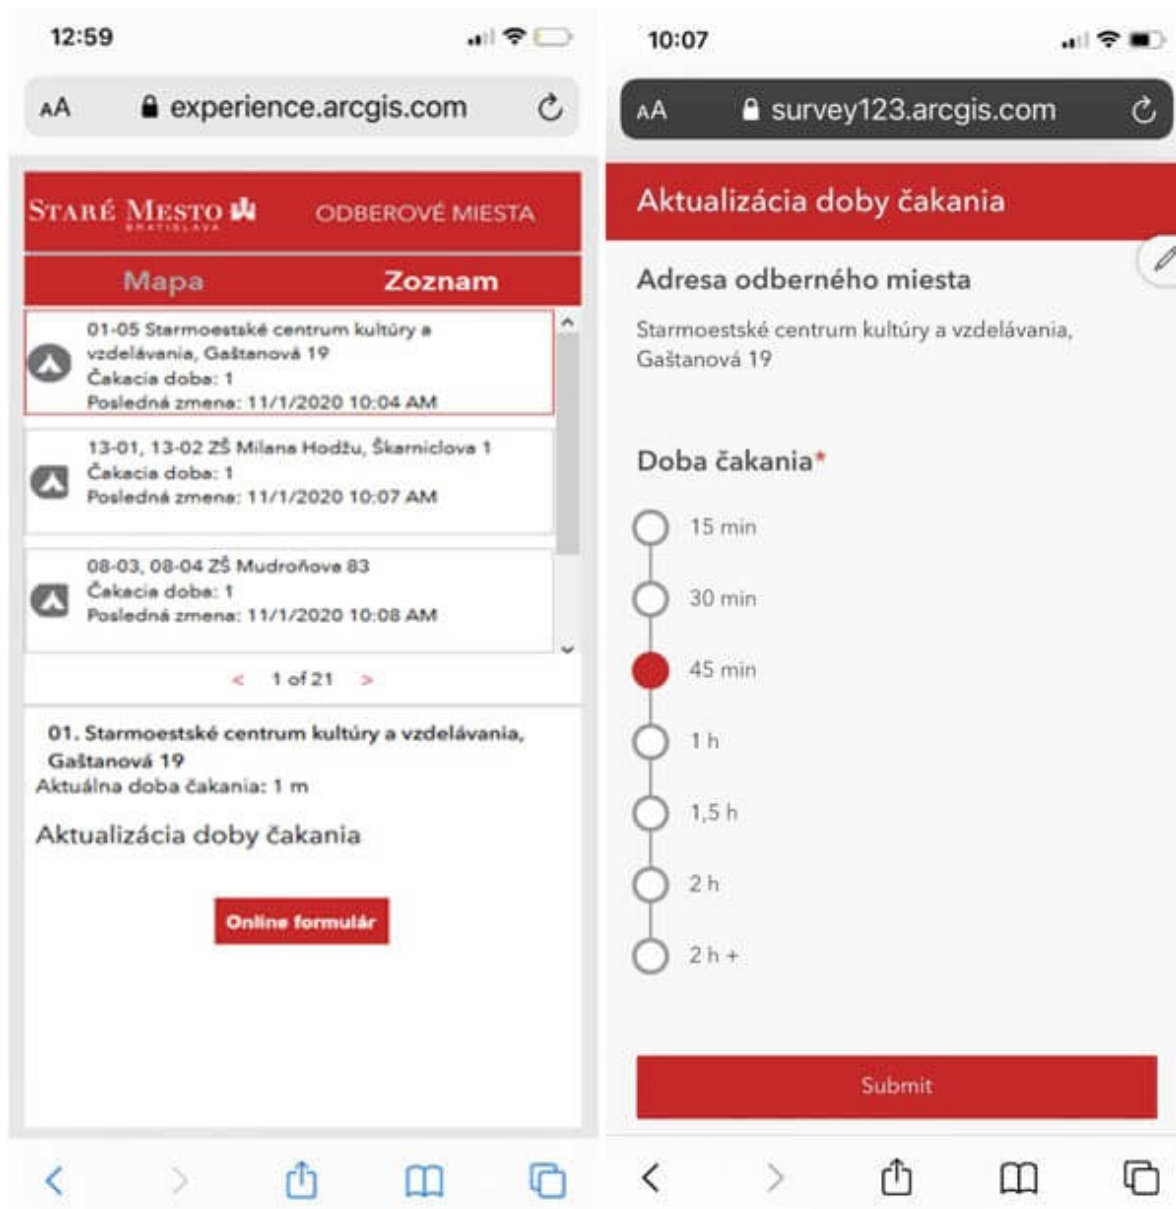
12:59

AA experience.arcgis.com

STARÉ MESTO BRATISLAVA ODBEROVÉ MIESTA

Mapa Zoznam

01-05 Starmoestské centrum kultúry a vzdelávania, Gaštanová 19
Čakacia doba: 1
Posledná zmena: 11/1/2020 10:04 AM

13-01, 13-02 ZŠ Milana Hodžu, Škarniclova 1
Čakacia doba: 1
Posledná zmena: 11/1/2020 10:07 AM

08-03, 08-04 ZŠ Mudroňova 83
Čakacia doba: 1
Posledná zmena: 11/1/2020 10:08 AM

< 1 of 21 >

01. Starmoestské centrum kultúry a vzdelávania, Gaštanová 19
Aktuálna doba čakania: 1 m

Aktualizácia doby čakania

Online formulár

10:07

AA survey123.arcgis.com

Aktualizácia doby čakania

Adresa odberného miesta

Starmoestské centrum kultúry a vzdelávania, Gaštanová 19

Doba čakania*

15 min
30 min
45 min
1 h
1,5 h
2 h
2 h +

Submit